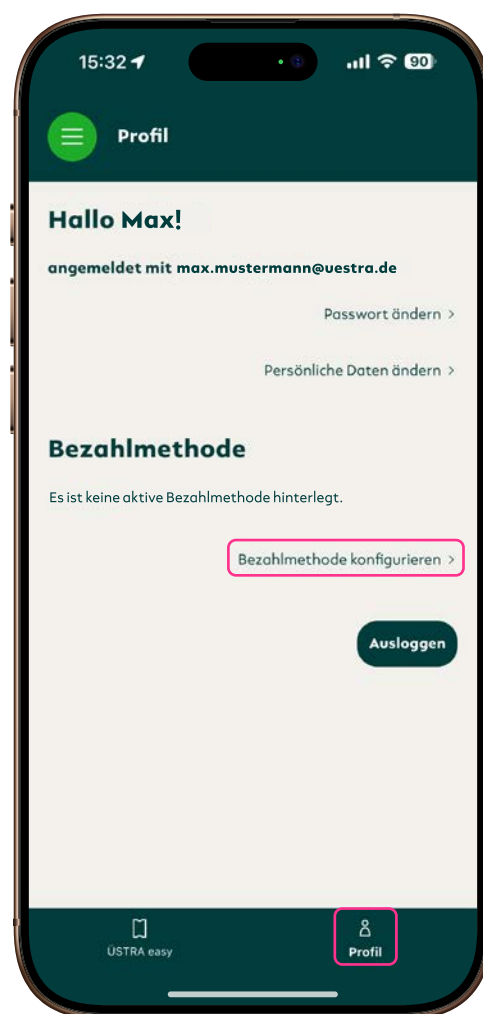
15:32

90

Profil

Hallo Max!

angemeldet mit max.mustermann@uestra.de

Passwort ändern >

Persönliche Daten ändern >

Bezahlmethode

Es ist keine aktive Bezahlmethode hinterlegt.

Bezahlmethode konfigurieren >

Ausloggen

ÜSTRA easy

Profil